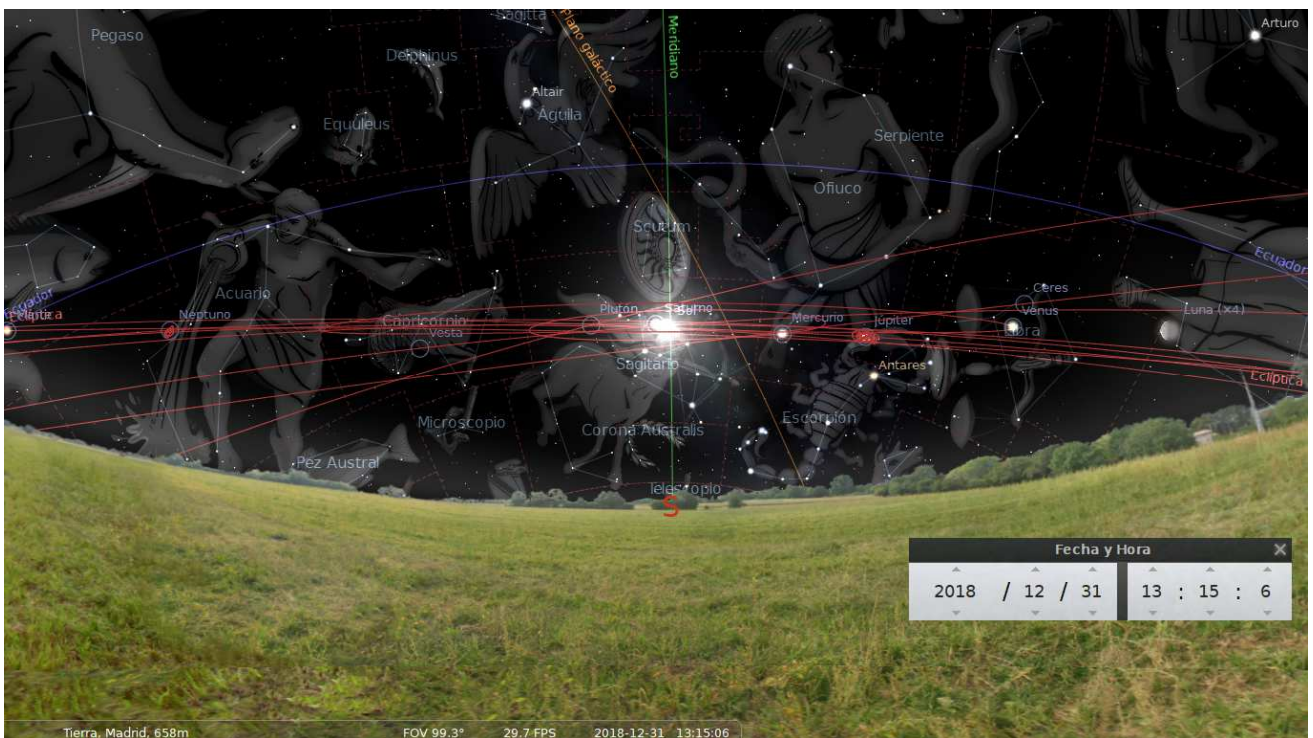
Sagitta
Plano galáctico
Meridiano
Arturo
Pegaso
Delphinus
Altair
Aguila
Equuleus
Serpiente
Ofiuco
Scutum
Ecuador
Ecuador
Eclíptica
Acuario
Neptuno
Capricornio
Vesta
Plutón
Saturno
Sol
Mercurio
Júpiter
Ceres
Venus
Libra
Luna (x4)
Sagitario
Antares
Eclíptica
Microscopio
Corona Australis
Escorpión
Pez Austral
Telescopio
S
Fecha y Hora
2018 / 12 / 31
13 : 15 : 6
Tierra, Madrid, 658m
FOV 99.3°
29.7 FPS
2018-12-31 13:15:06